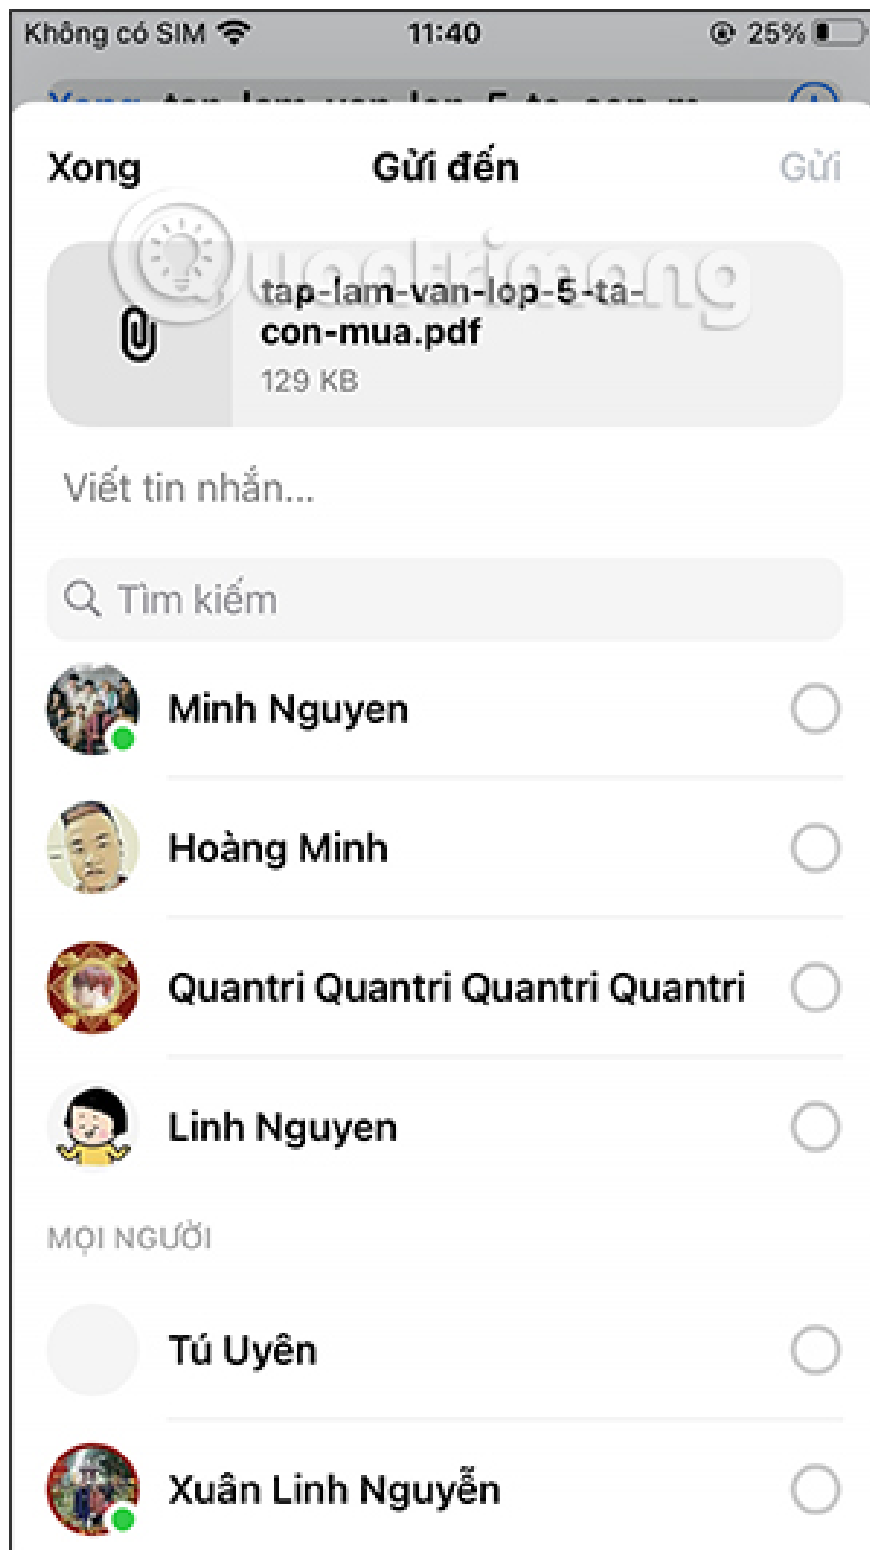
Không có SIM 11:40 25%

Xong Gửi đến Gửi

Quantrimang

tap-lam-van-lop-5-ta-con-mua.pdf
129 KB

Viết tin nhắn...

Tìm kiếm

Minh Nguyen

Hoàng Minh

Quantri Quantri Quantri Quantri

Linh Nguyen

MỌI NGƯỜI

Tú Uyên

Xuân Linh Nguyễn